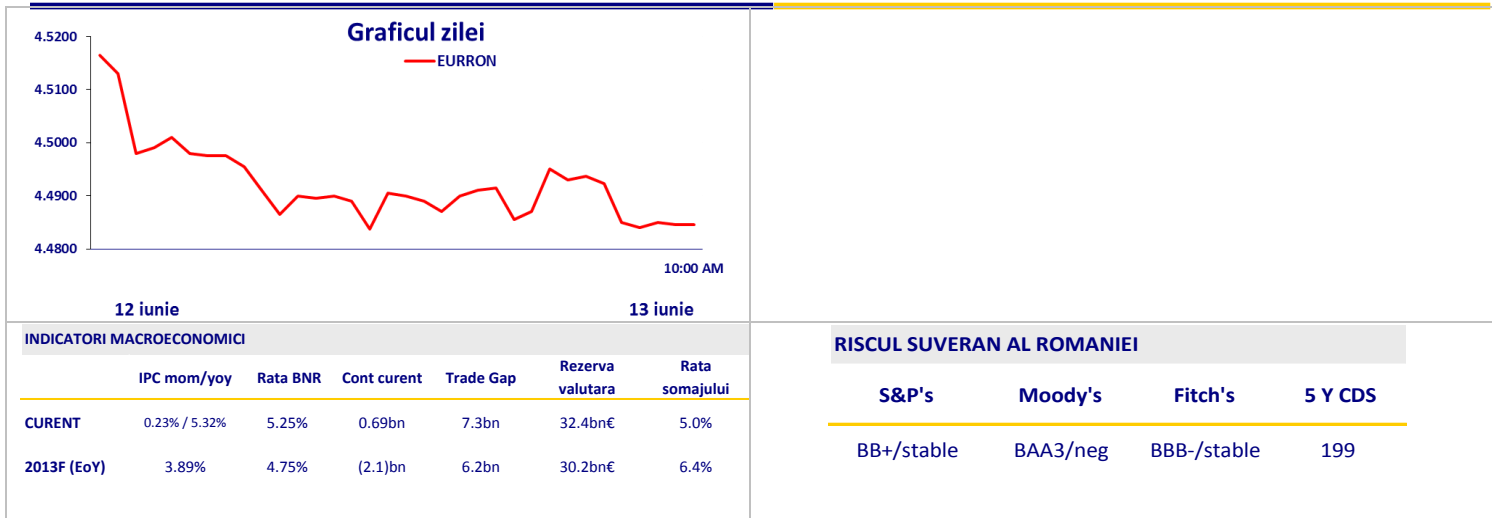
Graficul zilei

EURRON

4.5200
4.5100
4.5000
4.4900
4.4800

10:00 AM

12 iunie

13 iunie

INDICATORI MACROECONOMICI

| | IPC mom/yoy | Rata BNR | Cont curent | Trade Gap | Rezerva valutara | Rata somajului |
|---|---|---|---|---|---|---|
| CURENT | 0.23% / 5.32% | 5.25% | 0.69bn | 7.3bn | 32.4bn€ | 5.0% |
| 2013F (EoY) | 3.89% | 4.75% | (2.1)bn | 6.2bn | 30.2bn€ | 6.4% |

RISCUL SUVERAN AL ROMANIEI

| S&P's | Moody's | Fitch's | 5 Y CDS |
|---|---|---|---|
| BB+/stable | BAA3/neg | BBB-/stable | 199 |